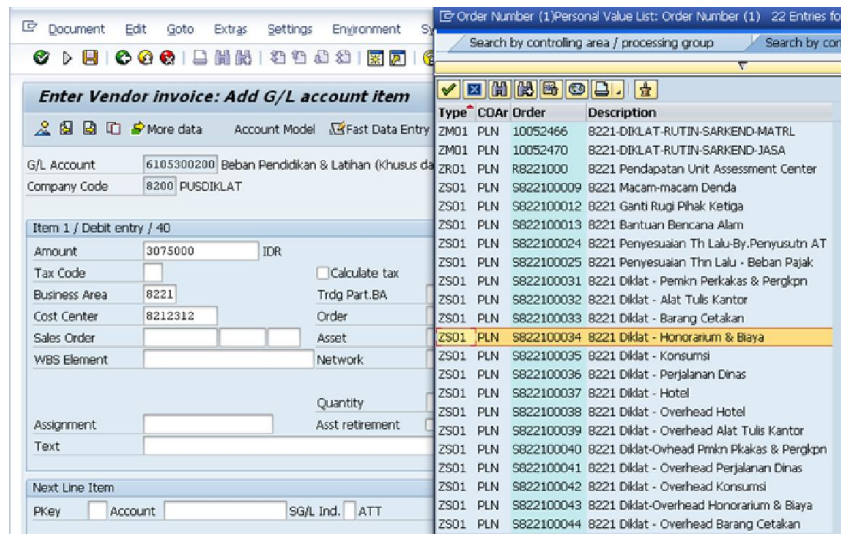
Document Edit Goto Extras Settings Environment Sy

Enter Vendor invoice: Add G/L account item

More data Account Model Fast Data Entry

G/L Account 6105300200 Beban Pendidikan & Latihan (Khusus da
Company Code 8200 PUSDIKLAT

Item 1 / Debit entry / 40
Amount 3075000 IDR
Tax Code
Calculate tax
Business Area 8221
Trdg Part.BA
Cost Center 8212312
Order
Sales Order
Asset
WBS Element
Network
Quantity
Assignment
Asst retirement
Text

Next Line Item
PKey Account SG/L Ind. ATT

Order Number (1)Personal Value List: Order Number (1) 22 Entries fo

Search by controlling area / processing group
Search by co

| Type | COAr | Order | Description |
|---|---|---|---|
| ZM01 | PLN | 10052466 | 8221-DIKLAT-RUTIN-SARKEND-MATRL |
| ZM01 | PLN | 10052470 | 8221-DIKLAT-RUTIN-SARKEND-JASA |
| ZR01 | PLN | R8221000 | 8221 Pendapatan Unit Assessment Center |
| ZS01 | PLN | S822100009 | 8221 Macam-macam Denda |
| ZS01 | PLN | S822100012 | 8221 Ganti Rugi Pihak Ketiga |
| ZS01 | PLN | S822100013 | 8221 Bantuan Bencana Alam |
| ZS01 | PLN | S822100024 | 8221 Penyesuaian Th Lalu-By.Penyusutn AT |
| ZS01 | PLN | S822100025 | 8221 Penyesuaian Thn Lalu - Beban Pajak |
| ZS01 | PLN | S822100031 | 8221 Diklat - Pemkn Perkakas & Pergkpn |
| ZS01 | PLN | S822100032 | 8221 Diklat - Alat Tulis Kantor |
| ZS01 | PLN | S822100033 | 8221 Diklat - Barang Cetakan |
| ZS01 | PLN | S822100034 | 8221 Diklat - Honorarium & Biaya |
| ZS01 | PLN | S822100035 | 8221 Diklat - Konsumsi |
| ZS01 | PLN | S822100036 | 8221 Diklat - Perjalanan Dinas |
| ZS01 | PLN | S822100037 | 8221 Diklat - Hotel |
| ZS01 | PLN | S822100038 | 8221 Diklat - Overhead Hotel |
| ZS01 | PLN | S822100039 | 8221 Diklat - Overhead Alat Tulis Kantor |
| ZS01 | PLN | S822100040 | 8221 Diklat-Ovhead Pmkn Pkakas & Pergkpn |
| ZS01 | PLN | S822100041 | 8221 Diklat - Overhead Perjalanan Dinas |
| ZS01 | PLN | S822100042 | 8221 Diklat - Overhead Konsumsi |
| ZS01 | PLN | S822100043 | 8221 Diklat-Overhead Honorarium & Biaya |
| ZS01 | PLN | S822100044 | 8221 Diklat - Overhead Barang Cetakan |